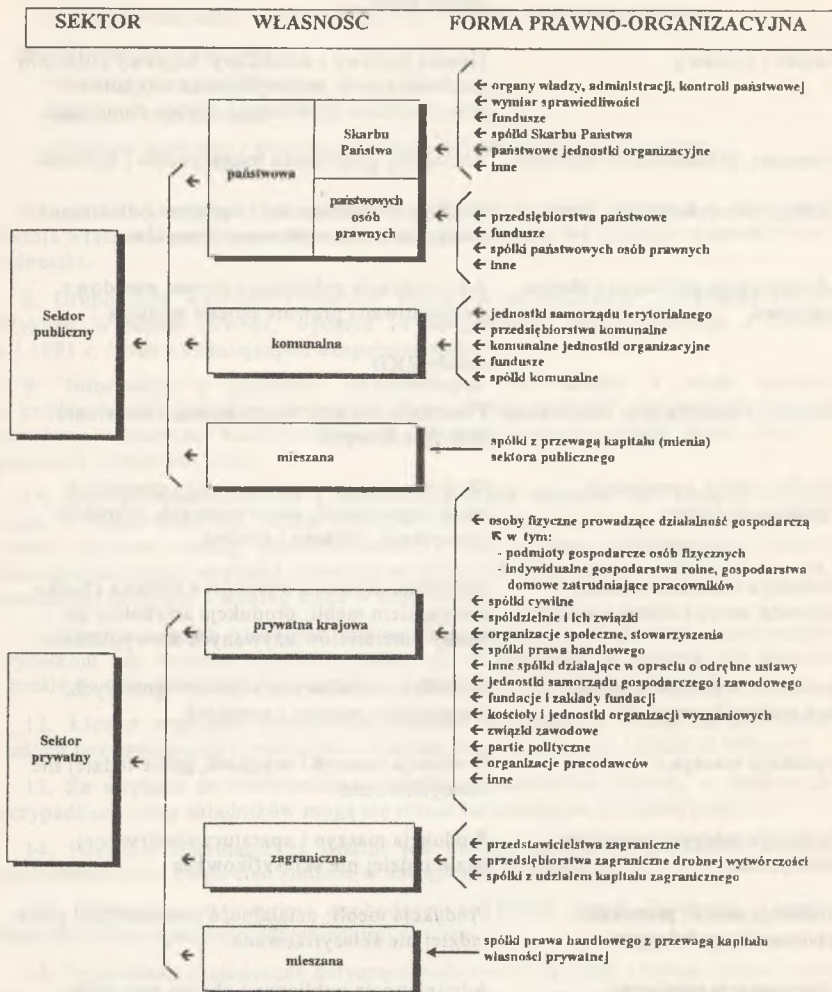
SEKTOR WŁASNOSC FORMA PRAWNO-ORGANIZACYJNA

Sektor publiczny

państwowa

Skarbu Państwa

← organy władzy, administracji, kontroli państwowej
← wymiar sprawiedliwości
← fundusze
← spółki Skarbu Państwa
← państwowe jednostki organizacyjne
← inne

państwowych osób prawnych

← przedsiębiorstwa państwowe
← fundusze
← spółki państwowych osób prawnych
← inne

komunalna

← jednostki samorządu terytorialnego
← przedsiębiorstwa komunalne
← komunalne jednostki organizacyjne
← fundusze
← spółki komunalne

mieszana

spółki z przewagą kapitału (mienia) sektora publicznego

Sektor prywatny

prywatna krajowa

← osoby fizyczne prowadzące działalność gospodarczą
w tym:
- podmioty gospodarcze osób fizycznych
- indywidualne gospodarstwa rolne, gospodarstwa domowe zatrudniające pracowników
← spółki cywilne
← spółdzielnie i ich związki
← organizacje społeczne, stowarzyszenia
← spółki prawa handlowego
← inne spółki działające w oparciu o odrębne ustawy
← jednostki samorządu gospodarczego i zawodowego
← fundacje i zakłady fundacji
← kościoły i jednostki organizacji wyznaniowych
← związki zawodowe
← partie polityczne
← organizacje pracodawców
← inne

zagraniczna

← przedstawicielstwa zagraniczne
← przedsiębiorstwa zagraniczne drobnej wytwórczości
← spółki z udziałem kapitału zagranicznego

mieszana

spółki prawa handlowego z przewagą kapitału własności prywatnej